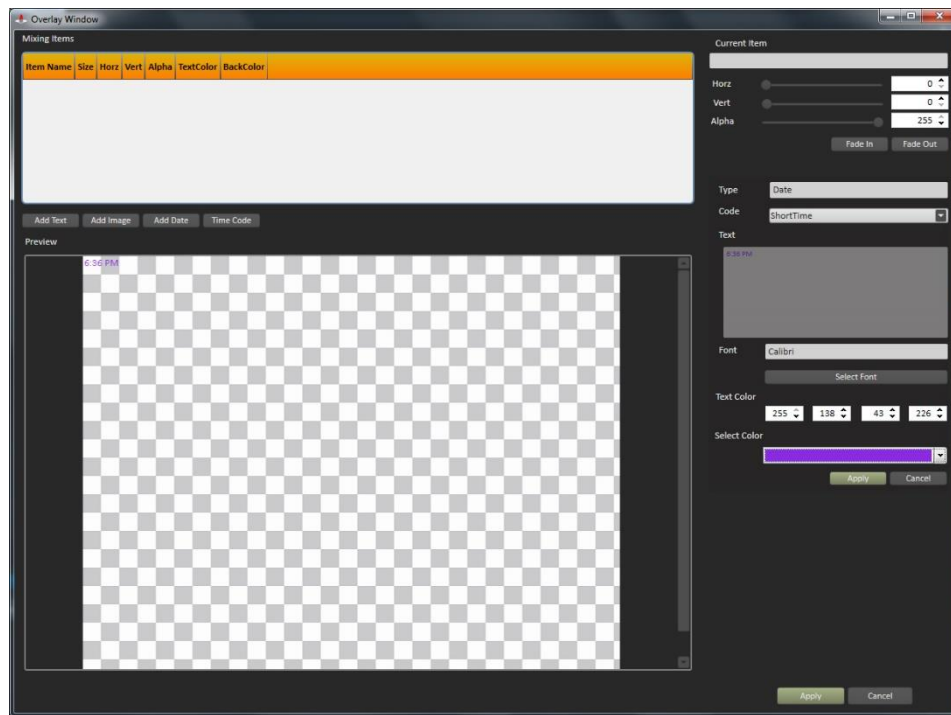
Overlay Window

Mixing Items

| Item Name | Size | Horz | Vert | Alpha | TextColor | BackColor |
|---|---|---|---|---|---|---|

Add Text Add Image Add Date Time Code

Preview

6:36 PM

Current Item

Horz 0
Vert 0
Alpha 255

Fade In Fade Out

Type Date
Code ShortTime
Text
6:36 PM

Font Calibri
Select Font

Text Color
255 138 43 226

Select Color

Apply Cancel

Apply Cancel